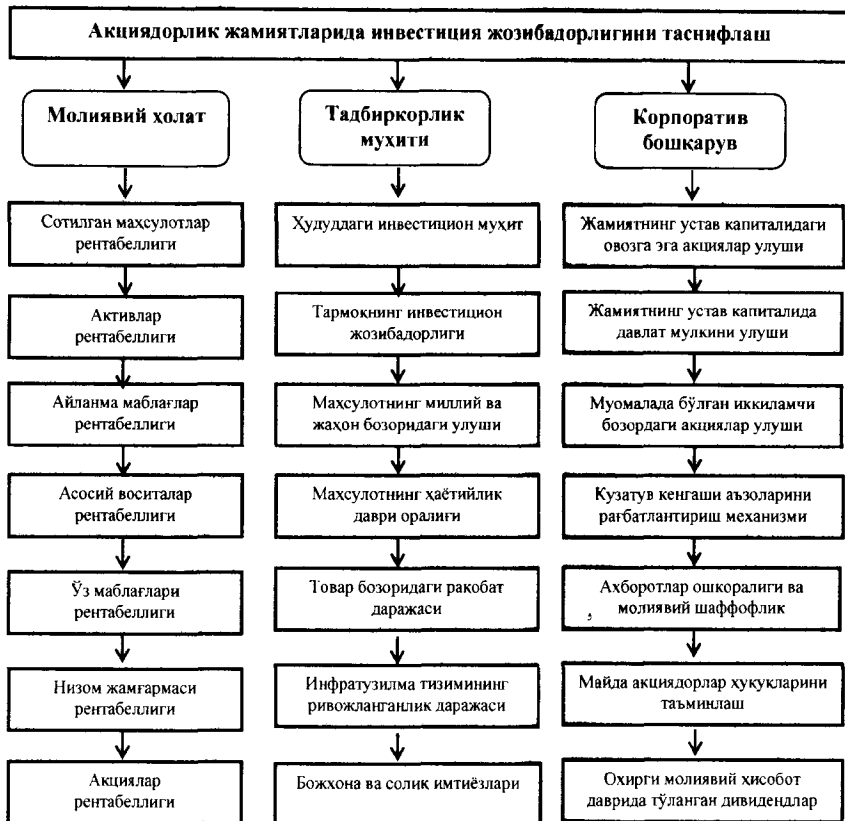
Акциядорлик жамиятларида инвестиция жозибадорлигини таснифлаш

Молиявий ҳолат

Сотилган маҳсулотлар рентабеллиги

Активлар рентабеллиги

Айланма маблағлар рентабеллиги

Асосий воситалар рентабеллиги

Ўз маблағлари рентабеллиги

Низом жамғармаси рентабеллиги

Акциялар рентабеллиги

Тадбиркорлик муҳити

Ҳududдаги инвестицион муҳит

Тармокнинг инвестицион жозибадорлиги

Маҳсулотнинг миллий ва жаҳон бозоридаги улуши

Маҳсулотнинг ҳаётийлик даври оралиғи

Товар бозоридаги рақобат даражаси

Инфратузилма тизимининг ривожланганлик даражаси

Божхона ва солиқ имтиёзлари

Корпоратив бошқарув

Жамиятнинг устав капиталидаги овозга эга акциялар улуши

Жамиятнинг устав капиталида давлат мулкини улуши

Муомалада бўлган иккиламчи бозордаги акциялар улуши

Кузатув кенгаши аъзоларини рағбатлантириш механизми

Ахборотлар ошкоралиги ва молиявий шаффофлик

Майда акциядорлар ҳуқуқларини таъминлаш

Охирги молиявий ҳисобот даврида тўланган дивидендлар